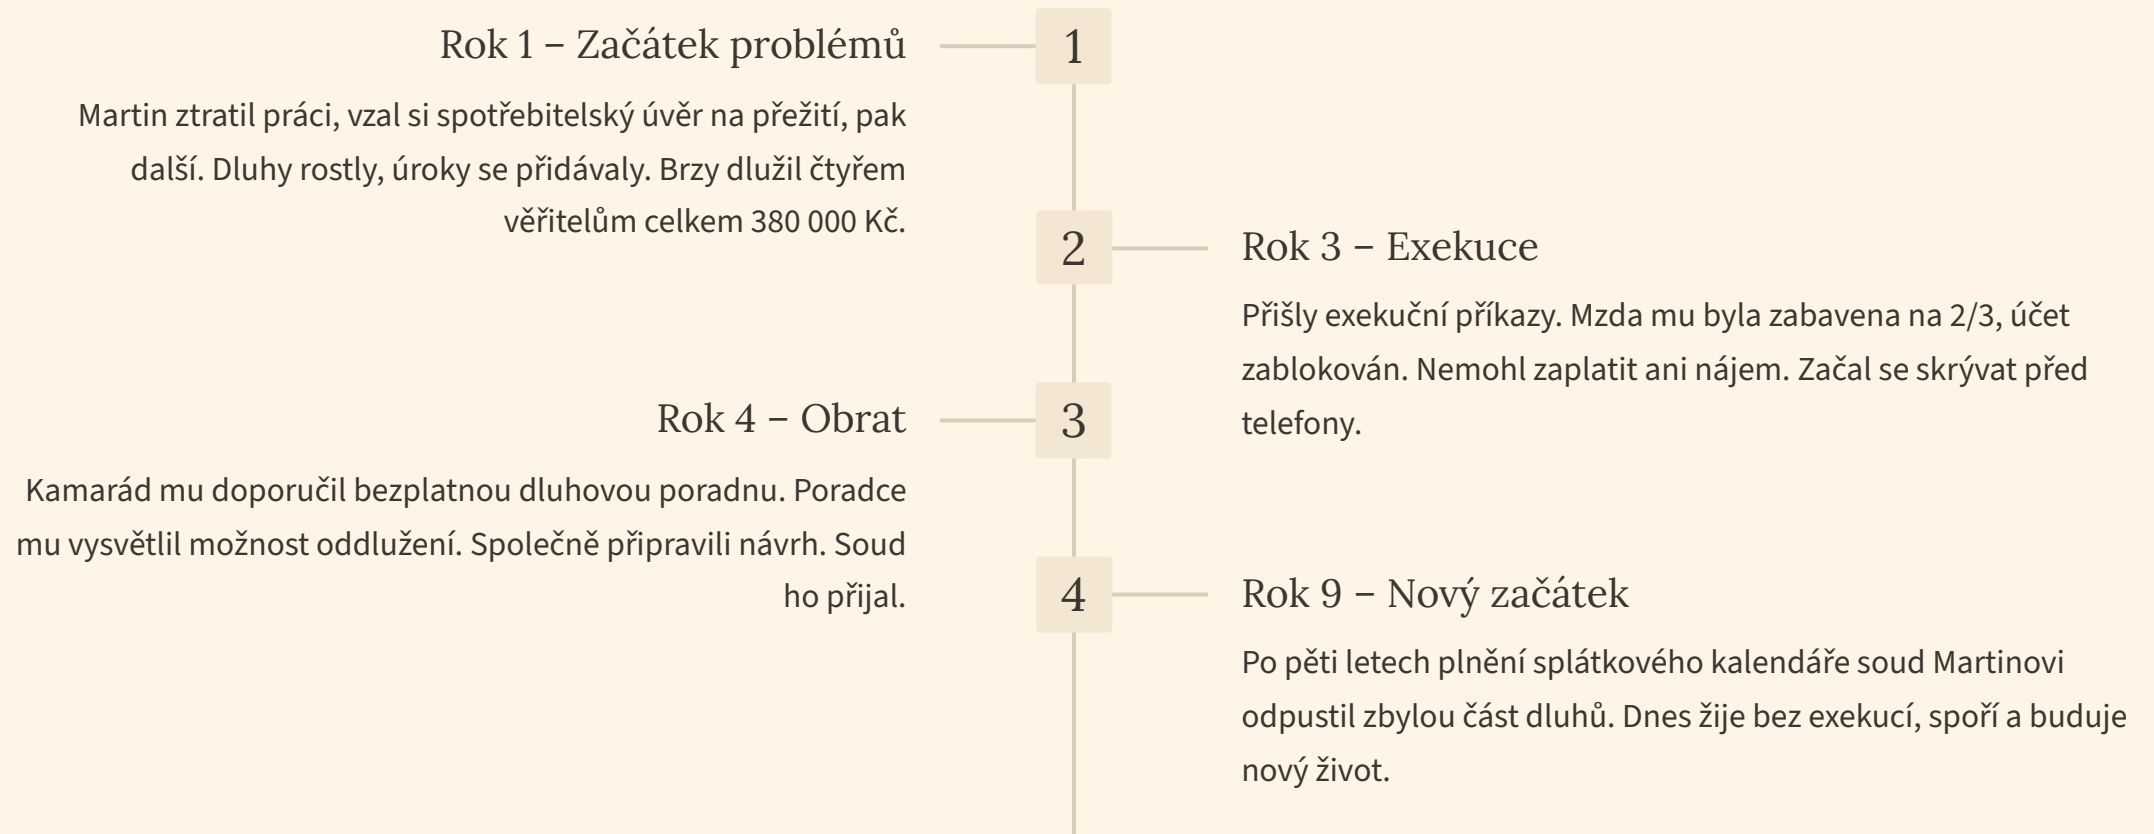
Rok 1 – Začátek problémů

1

Martin ztratil práci, vzal si spotřebitelský úvěr na přežití, pak další. Dluhy rostly, úroky se přidávaly. Brzy dlužil čtyřem věřitelům celkem 380 000 Kč.

2

Rok 3 – Exekuce

Přišly exekuční příkazy. Mzda mu byla zabavena na 2/3, účet zablokován. Nemohl zaplatit ani nájem. Začal se skrývat před telefony.

Rok 4 – Obrat

3

Kamarád mu doporučil bezplatnou dluhovou poradnu. Poradce mu vysvětlil možnost oddlužení. Společně připravili návrh. Soud ho přijal.

4

Rok 9 – Nový začátek

Po pěti letech plnění splátkového kalendáře soud Martinovi odpustil zbylou část dluhů. Dnes žije bez exekucí, spoří a buduje nový život.